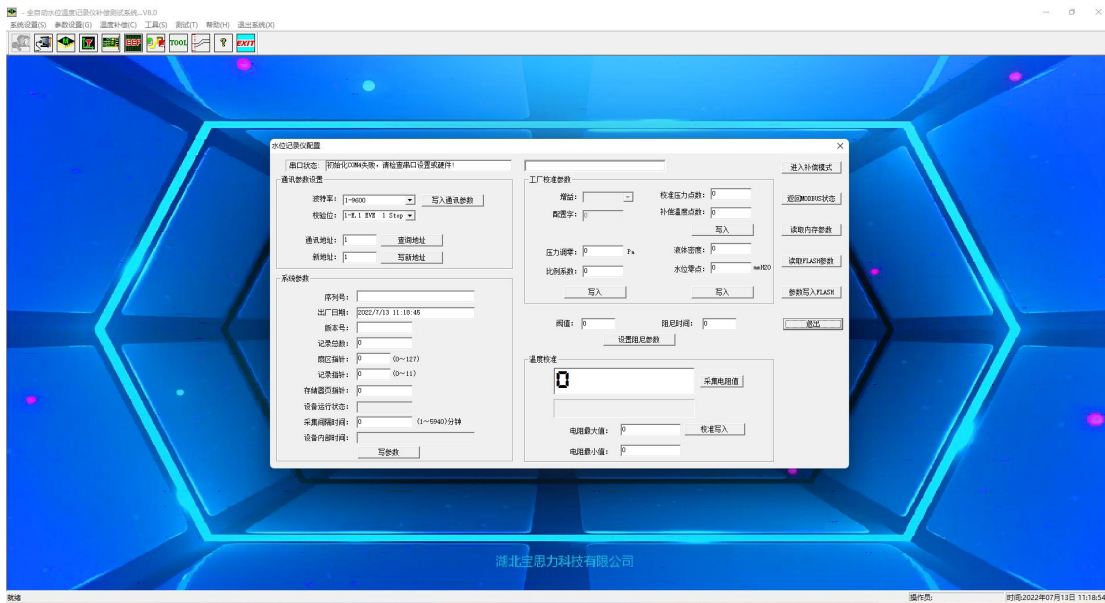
- 全自动水位温度记录仪补偿测试系统...V8.0

系统设置(S) 参数设置(G) 温度补偿(C) 工具(T) 测试(T) 帮助(H) 退出系统(X)

BEEP TOOL EXIT

水位记录仪配置

串口状态: 初始化COM4失败，请检查串口设置或硬件!

通讯参数设置

波特率: 1-9600

写入通讯参数

校验位: 1-N,1 EVE 1 Stop

通讯地址: 1

查询地址

新地址: 1

写新地址

系统参数

序列号:

出厂日期: 2022/7/13 11:18:45

版本号:

记录总数: 0

扇区指针: 0 (0~127)

记录指针: 0 (0~11)

存储器页指针: 0

设备运行状态:

采集间隔时间: 0 (1~5940)分钟

设备内部时间:

写参数

工厂校准参数

增益:

校准压力点数: 0

配置字: 0

补偿温度点数: 0

写入

压力调零: 0 Pa

液体密度: 0

比例系数: 0

水位零点: 0 mmH2O

写入

写入

阀值: 0

阻尼时间: 0

设置阻尼参数

温度校准

0

采集电阻值

电阻最大值: 0

校准写入

电阻最小值: 0

进入补偿模式

返回MODBUS状态

读取内存参数

读取FLASH参数

参数写入FLASH

退出

湖北圭思力科技有限公司

就绪

操作员:

时间:2022年07月13日 11:18:54